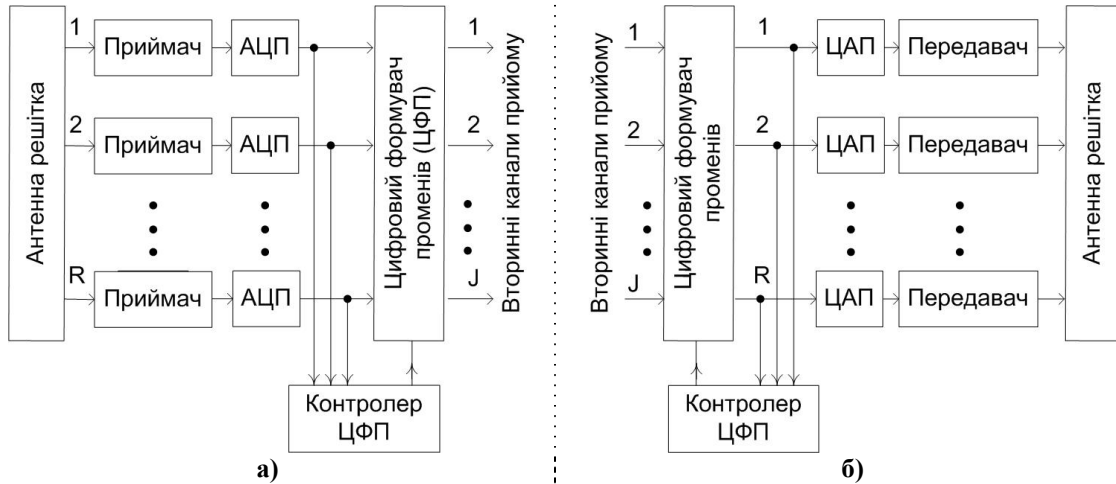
Антенна решітка

1

Приймач

АЦП

2

Приймач

АЦП

R

Приймач

АЦП

Цифровий формувач променів (ЦФП)

1

2

J

Вторинні канали прийому

Контролер ЦФП

а)

Вторинні канали прийому

1

2

J

Цифровий формувач променів

1

ЦАП

Передавач

2

ЦАП

Передавач

R

ЦАП

Передавач

Антенна решітка

Контролер ЦФП

б)